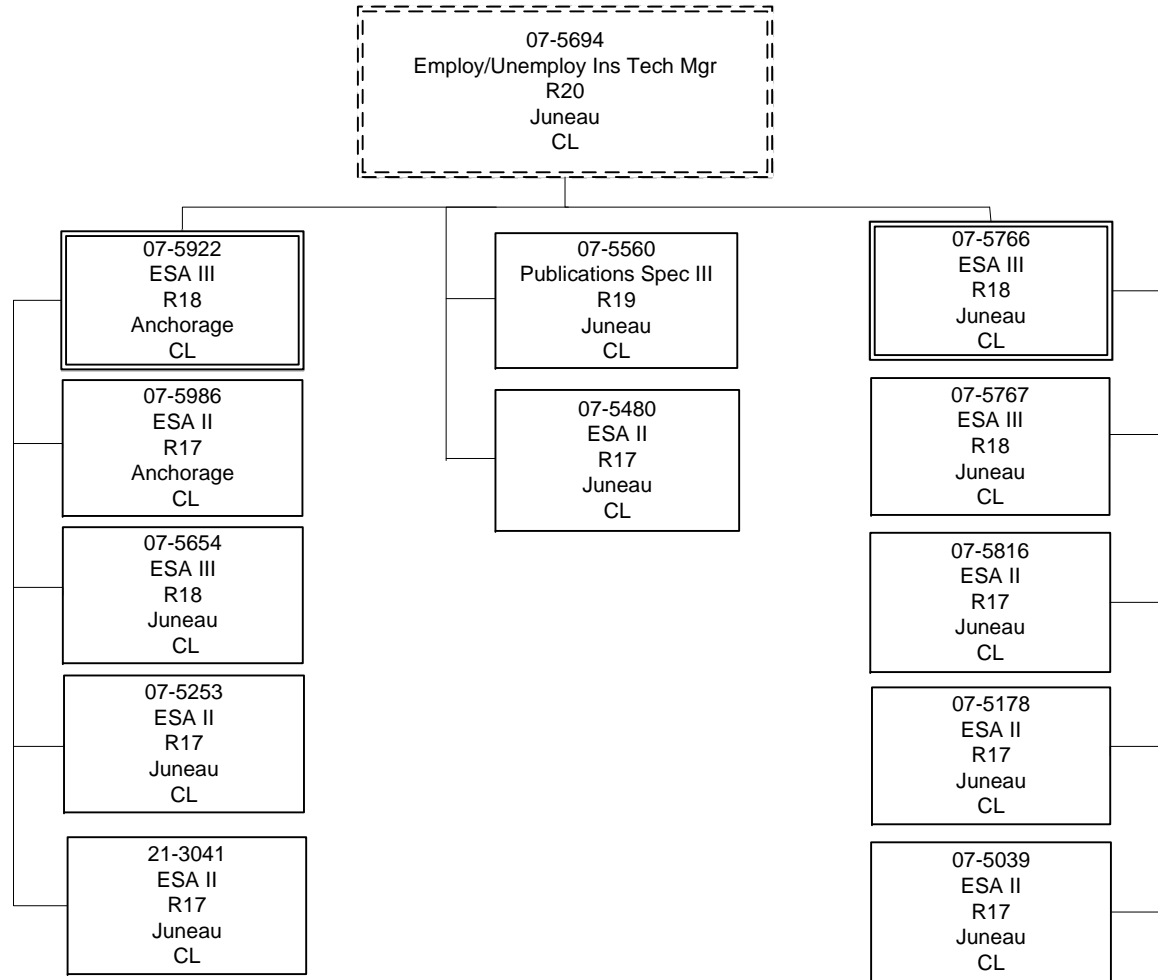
07-5694
Employ/Unemploy Ins Tech Mgr
R20
Juneau
CL

07-5922
ESA III
R18
Anchorage
CL

07-5986
ESA II
R17
Anchorage
CL

07-5654
ESA III
R18
Juneau
CL

07-5253
ESA II
R17
Juneau
CL

21-3041
ESA II
R17
Juneau
CL

07-5560
Publications Spec III
R19
Juneau
CL

07-5480
ESA II
R17
Juneau
CL

07-5766
ESA III
R18
Juneau
CL

07-5767
ESA III
R18
Juneau
CL

07-5816
ESA II
R17
Juneau
CL

07-5178
ESA II
R17
Juneau
CL

07-5039
ESA II
R17
Juneau
CL